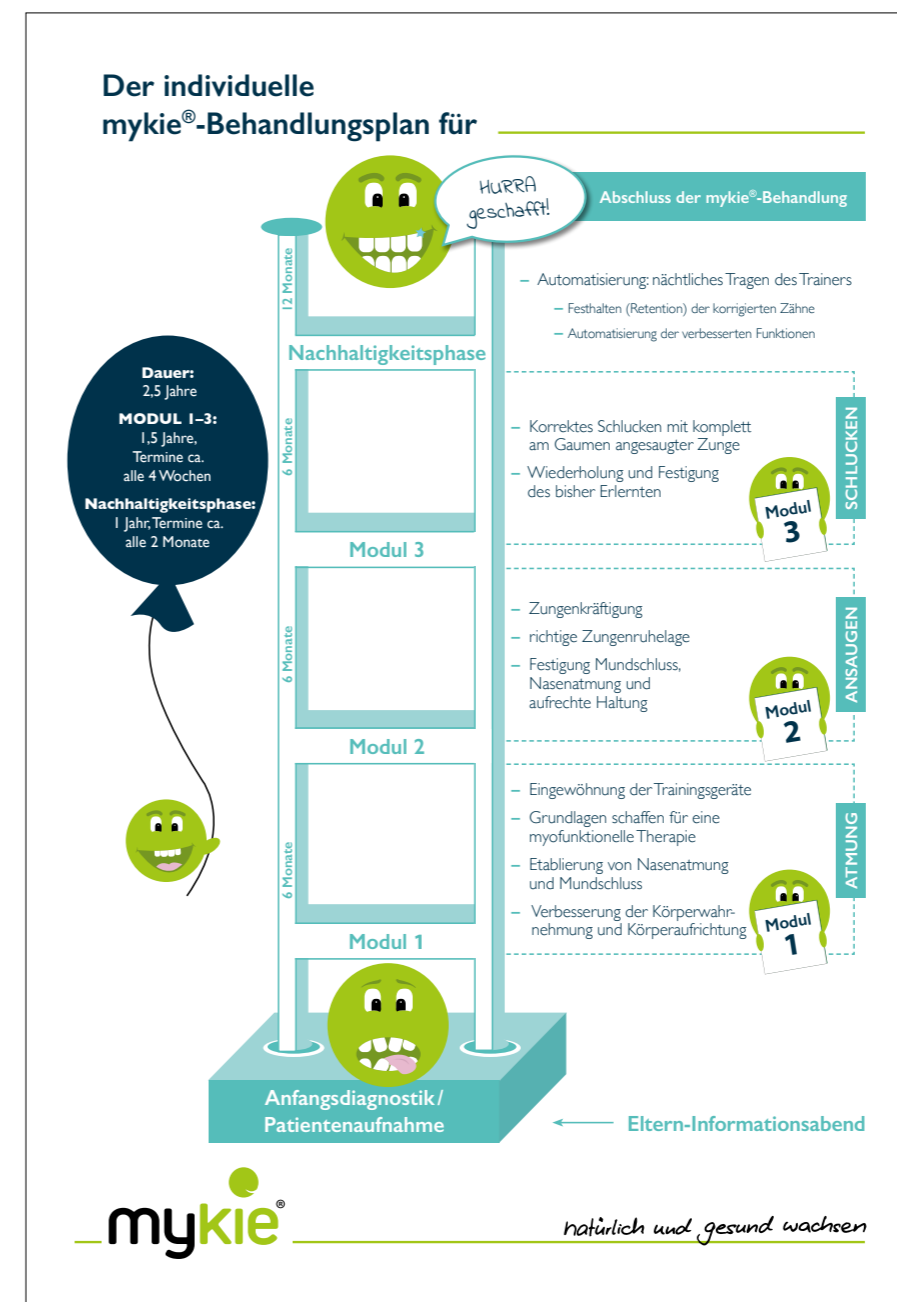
Der individuelle mykie®-Behandlungsplan für

HURRA geschafft!

Abschluss der mykie®-Behandlung

12 Monate

– Automatisierung: nächtliches Tragen des Trainers

– Festhalten (Retention) der korrigierten Zähne

– Automatisierung der verbesserten Funktionen

Nachhaltigkeitsphase

Dauer: 2,5 Jahre

MODUL 1–3: 1,5 Jahre, Termine ca. alle 4 Wochen

Nachhaltigkeitsphase: 1 Jahr, Termine ca. alle 2 Monate

6 Monate

– Korrektes Schlucken mit komplett am Gaumen angesaugter Zunge

– Wiederholung und Festigung des bisher Erlernten

SCHLUCKEN

Modul 3

Modul 3

6 Monate

– Zungenkräftigung

– richtige Zungenruhelage

– Festigung Mundschluss, Nasenatmung und aufrechte Haltung

ANSAUGEN

Modul 2

Modul 2

6 Monate

– Eingewöhnung der Trainingsgeräte

– Grundlagen schaffen für eine myofunktionelle Therapie

– Etablierung von Nasenatmung und Mundschluss

– Verbesserung der Körperwahrnehmung und Körperaufrichtung

ATMUNG

Modul 1

Modul 1

Anfangsdiagnostik / Patientenaufnahme

Eltern-Informationsabend

mykie®

natürlich und gesund wachsen